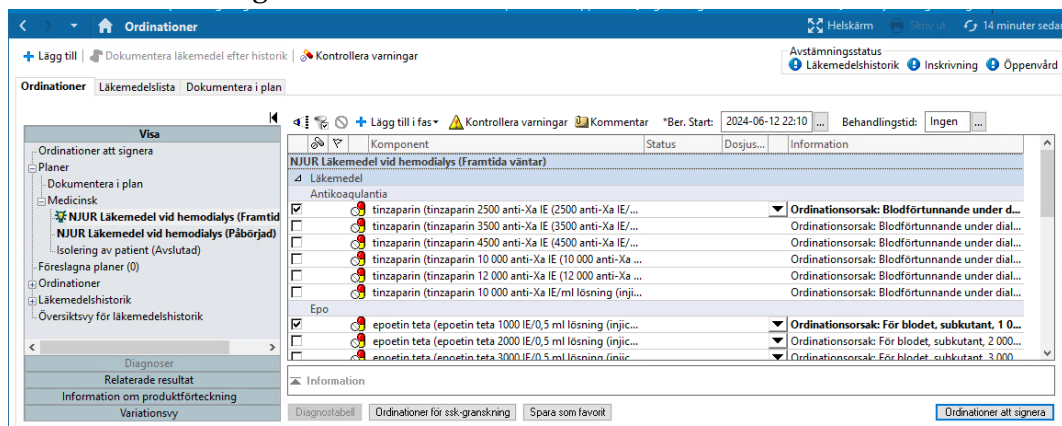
Ordinationer

Helskärm Skriv ut 14 minuter seda

Lägg till | Dokumentera läkemedel efter historik | Kontrollera varningar

Avstämningsstatus
Läkemedelshistorik Inskrivning Öppenvård

Ordinationer | Läkemedelslista | Dokumentera i plan

Visa
Ordinationer att signera
Planer
Dokumentera i plan
Medicinsk
NJUR Läkemedel vid hemodialys (Framtid
NJUR Läkemedel vid hemodialys (Påbörjad)
Isolering av patient (Avslutad)
Föreslagna planer (0)
Ordinationer
Läkemedelshistorik
Översiktsvy för läkemedelshistorik

Diagnoser
Relaterade resultat
Information om produktförteckning
Variationsvy

Lägg till i fas Kontrollera varningar Kommentar *Ber. Start: 2024-06-12 22:10 ... Behandlingstid: Ingen ...

| | Komponent | Status | Dosjus... | Information |
|---|---|---|---|---|
| NJUR Läkemedel vid hemodialys (Framtida väntar) | | | | |
| Läkemedel | | | | |
| Antikoagulantia | | | | |
| ☑ | tinzaparin (tinzaparin 2500 anti-Xa IE (2500 anti-Xa IE/... | | | Ordinationsorsak: Blodförtunnande under d... |
| ☐ | tinzaparin (tinzaparin 3500 anti-Xa IE (3500 anti-Xa IE/... | | | Ordinationsorsak: Blodförtunnande under dial... |
| ☐ | tinzaparin (tinzaparin 4500 anti-Xa IE (4500 anti-Xa IE/... | | | Ordinationsorsak: Blodförtunnande under dial... |
| ☐ | tinzaparin (tinzaparin 10 000 anti-Xa IE (10 000 anti-Xa ... | | | Ordinationsorsak: Blodförtunnande under dial... |
| ☐ | tinzaparin (tinzaparin 12 000 anti-Xa IE (12 000 anti-Xa ... | | | Ordinationsorsak: Blodförtunnande under dial... |
| ☐ | tinzaparin (tinzaparin 10 000 anti-Xa IE/ml lösning (inji... | | | Ordinationsorsak: Blodförtunnande under dial... |
| Epo | | | | |
| ☑ | epoetin teta (epoetin teta 1000 IE/0,5 ml lösning (injic... | | | Ordinationsorsak: För blodet, subkutant, 1 0... |
| ☐ | epoetin teta (epoetin teta 2000 IE/0,5 ml lösning (injic... | | | Ordinationsorsak: För blodet, subkutant, 2 000... |
| ☐ | epoetin teta (epoetin teta 3000 IE/0,5 ml lösning (injic... | | | Ordinationsorsak: För blodet, subkutant, 3 000... |

Information

Diagnostabell | Ordinationer för ssk-granskning | Spara som favorit | Ordinationer att signera